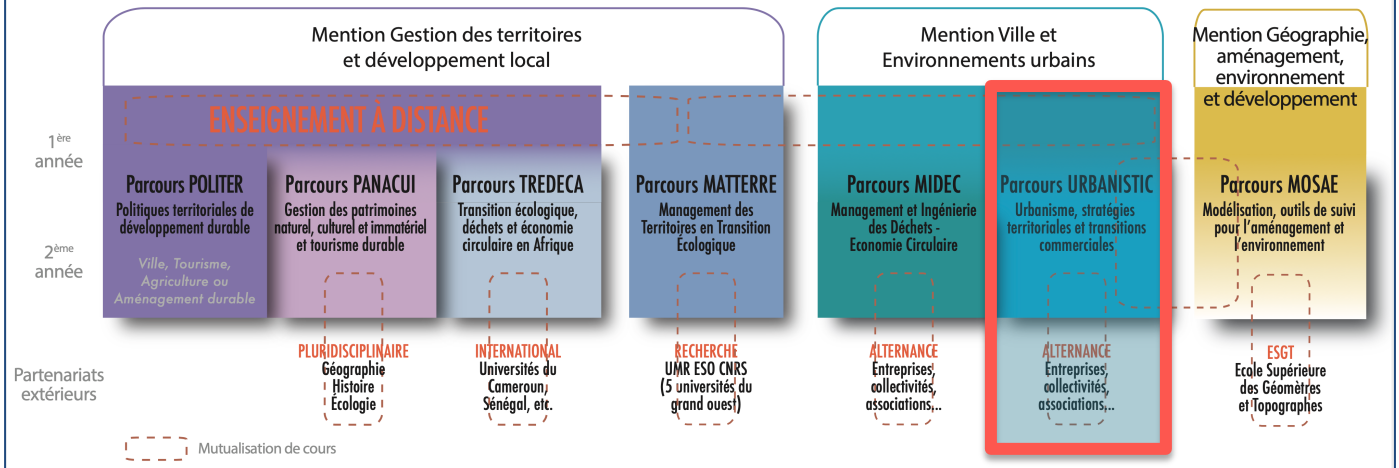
Mention Gestion des territoires et développement local

Mention Ville et Environnements urbains

Mention Géographie, aménagement, environnement et développement

ENSEIGNEMENT À DISTANCE

1ère année

2ème année

Parcours POLITER
Politiques territoriales de développement durable
Ville, Tourisme, Agriculture ou Aménagement durable

Parcours PANACUI
Gestion des patrimoines naturel, culturel et immatériel et tourisme durable

Parcours TREDECA
Transition écologique, déchets et économie circulaire en Afrique

Parcours MATTERRE
Management des Territoires en Transition Écologique

Parcours MIDEC
Management et Ingénierie des Déchets - Economie Circulaire

Parcours URBANISTIC
Urbanisme, stratégies territoriales et transitions commerciales

Parcours MOSAE
Modélisation, outils de suivi pour l'aménagement et l'environnement

Partenariats extérieurs

PLURIDISCIPLINAIRE
Géographie
Histoire
Écologie

INTERNATIONAL
Universités du Cameroun, Sénégal, etc.

RECHERCHE
UMR ESO CNRS
(5 universités du grand ouest)

ALTERNANCE
Entreprises, collectivités, associations,..

ALTERNANCE
Entreprises, collectivités, associations,..

ESGT
Ecole Supérieure des Géomètres et Topographes

Mutualisation de cours